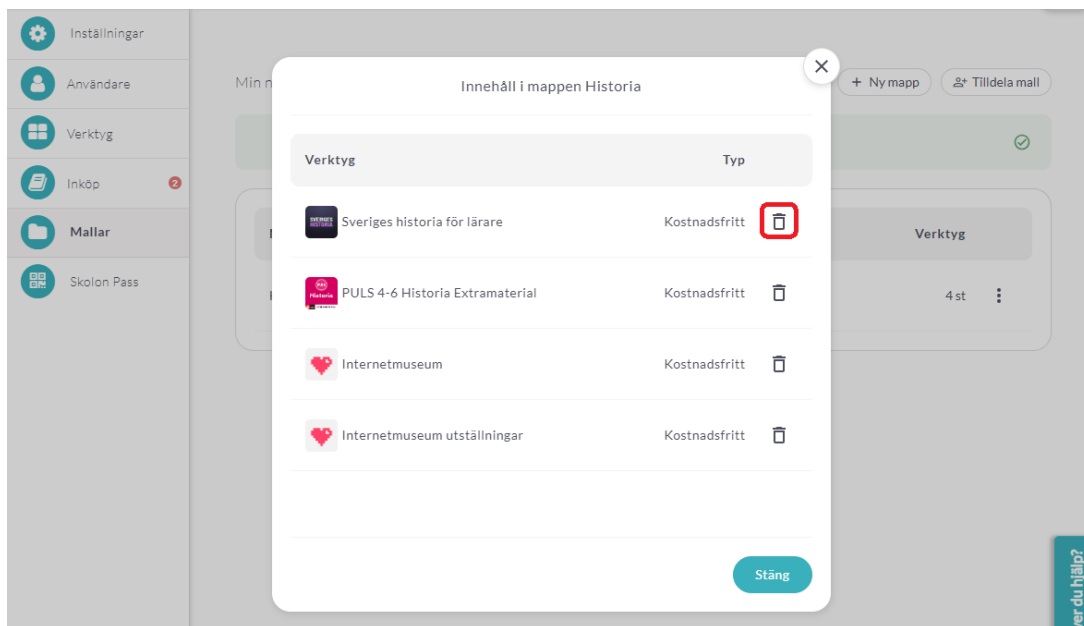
Inställningar
Användare
Verktyg
Inköp 2
Mallar
Skolon Pass

Min n

+ Ny mapp
Tilldela mall

Verktyg
4 st

Innehåll i mappen Historia

| Verktyg | Typ |
|---|---|
| Sveriges historia för lärare | Kostnadsfritt |
| PULS 4-6 Historia Extramaterial | Kostnadsfritt |
| Internetmuseum | Kostnadsfritt |
| Internetmuseum utställningar | Kostnadsfritt |

Stäng

ver du hjälp?